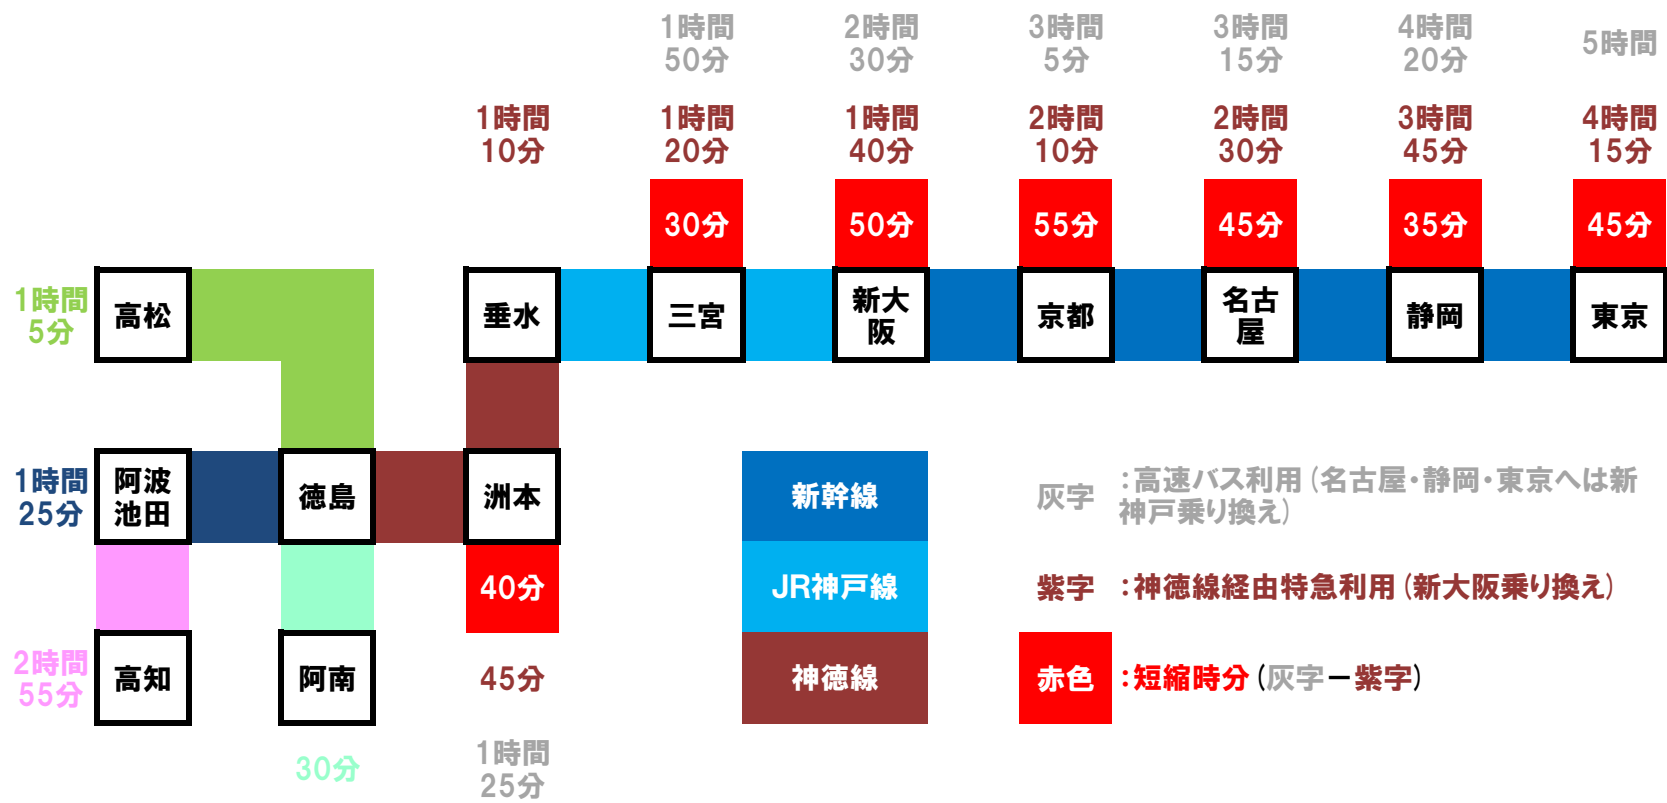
1時間50分　2時間30分　3時間5分　3時間15分　4時間20分　5時間

1時間10分　1時間20分　1時間40分　2時間10分　2時間30分　3時間45分　4時間15分

30分　50分　55分　45分　35分　45分

1時間5分　高松　垂水　三宮　新大阪　京都　名古屋　静岡　東京

1時間25分　阿波池田　徳島　洲本

40分

2時間55分　高知　阿南　45分

30分　1時間25分

新幹線
JR神戸線
神徳線

灰字　:高速バス利用（名古屋・静岡・東京へは新神戸乗り換え）
紫字　:神徳線経由特急利用（新大阪乗り換え）
赤色　:短縮時分（灰字ー紫字）